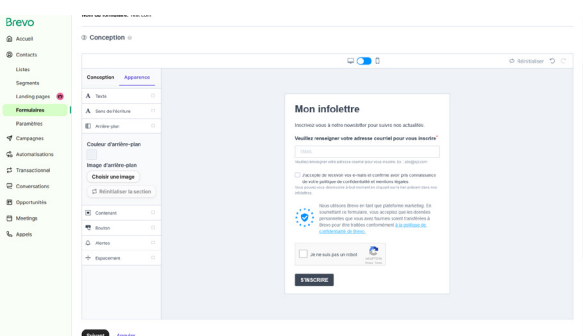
Brevo

Accueil
Contacts
Listes
Segments
Landing pages
Formulaires
Paramètres
Campagnes
Automatisations
Transactionnel
Conversations
Opportunités
Meetings
Appels

Nom du formulaire : test.com

Conception

Réinitialiser

Conception
Apparence

Texte
Gras de l'écriture
Arrière-plan

Couleur d'arrière-plan

Image d'arrière-plan
Choisir une image
Réinitialiser la section

Contenant
Bouton
Alertes
Espacement

Mon infolettre

Inscrivez-vous à notre newsletter pour suivre nos actualités.

Veuillez renseigner votre adresse courriel pour vous inscrire*

EMAIL

Veuillez renseigner votre adresse courriel pour vous inscrire. Ex. : abc@xyz.com

J'accepte de recevoir vos e-mails et confirme avoir pris connaissance de votre politique de confidentialité et mentions légales.

Vous pouvez vous désinscrire à tout moment en cliquant sur le lien présent dans nos infolettres.

Nous utilisons Brevo en tant que plateforme marketing. En soumettant ce formulaire, vous acceptez que les données personnelles que vous avez fournies soient transférées à Brevo pour être traitées conformément à la politique de confidentialité de Brevo.

Je ne suis pas un robot

reCAPTCHA
Confidentialité - Conditions

S'INSCRIRE

Suivant
Annuler